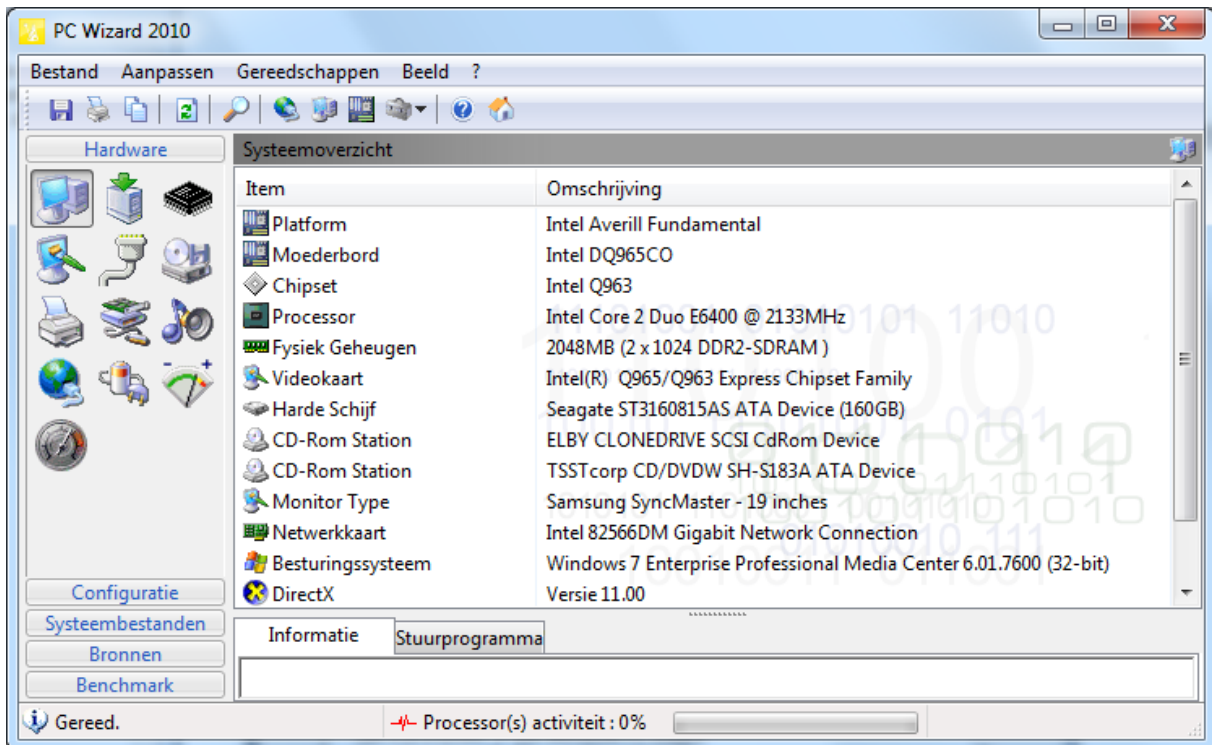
PC Wizard 2010

Bestand Aanpassen Gereedschappen Beeld ?

Hardware

Systeemoverzicht

| Item | Omschrijving |
|---|---|
| Platform | Intel Averill Fundamental |
| Moederbord | Intel DQ965CO |
| Chipset | Intel Q963 |
| Processor | Intel Core 2 Duo E6400 @ 2133MHz |
| Fysiek Geheugen | 2048MB (2 x 1024 DDR2-SDRAM ) |
| Videokaart | Intel(R) Q965/Q963 Express Chipset Family |
| Harde Schijf | Seagate ST3160815AS ATA Device (160GB) |
| CD-Rom Station | ELBY CLONEDRIVE SCSI CdRom Device |
| CD-Rom Station | TSSTcorp CD/DVDW SH-S183A ATA Device |
| Monitor Type | Samsung SyncMaster - 19 inches |
| Netwerkkaart | Intel 82566DM Gigabit Network Connection |
| Besturingssysteem | Windows 7 Enterprise Professional Media Center 6.01.7600 (32-bit) |
| DirectX | Versie 11.00 |

Configuratie
Systeembestanden
Bronnen
Benchmark

Informatie Stuurprogramma

Gereed.
Processor(s) activiteit : 0%